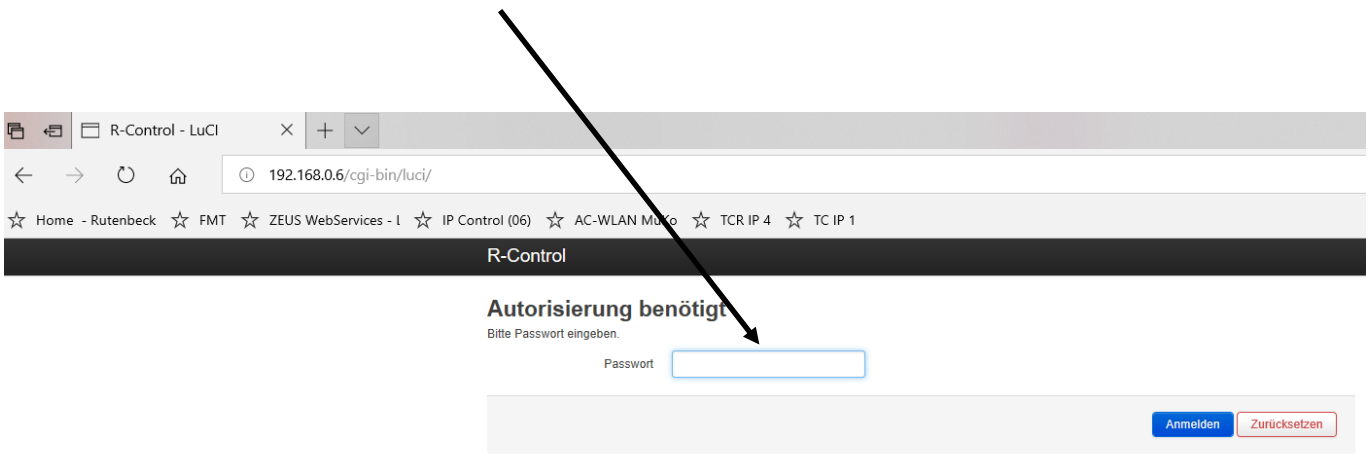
R-Control - LuCI × +

192.168.0.6/cgi-bin/luci/

Home - Rutenbeck FMT ZEUS WebServices - l IP Control (06) AC-WLAN MuKo TCR IP 4 TC IP 1

R-Control

Autorisierung benötigt
Bitte Passwort eingeben.

Passwort

Anmelden Zurücksetzen